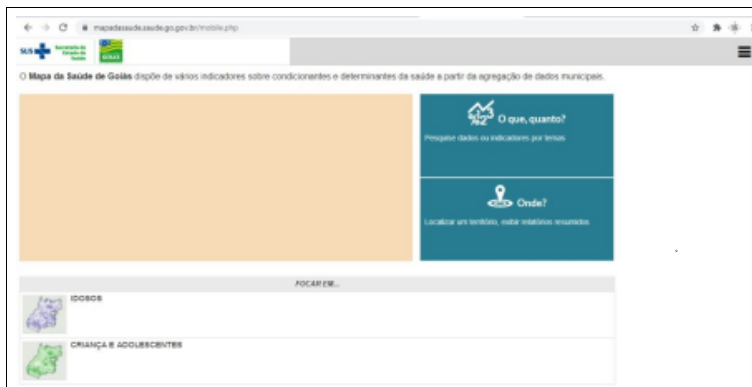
mapadasaude.saude.go.gov.br/mobile.php

SUS Secretaria de Estado da Saúde GOIÁS

O **Mapa da Saúde de Goiás** dispõe de vários indicadores sobre condicionantes e determinantes da saúde a partir da agregação de dados municipais.

O que, quanto?
Pesquise dados ou indicadores por temas

Onde?
Localizar um território, exibir relatórios resumidos

FOCAR EM...

IDOSOS

CRIANÇA E ADOLESCENTES